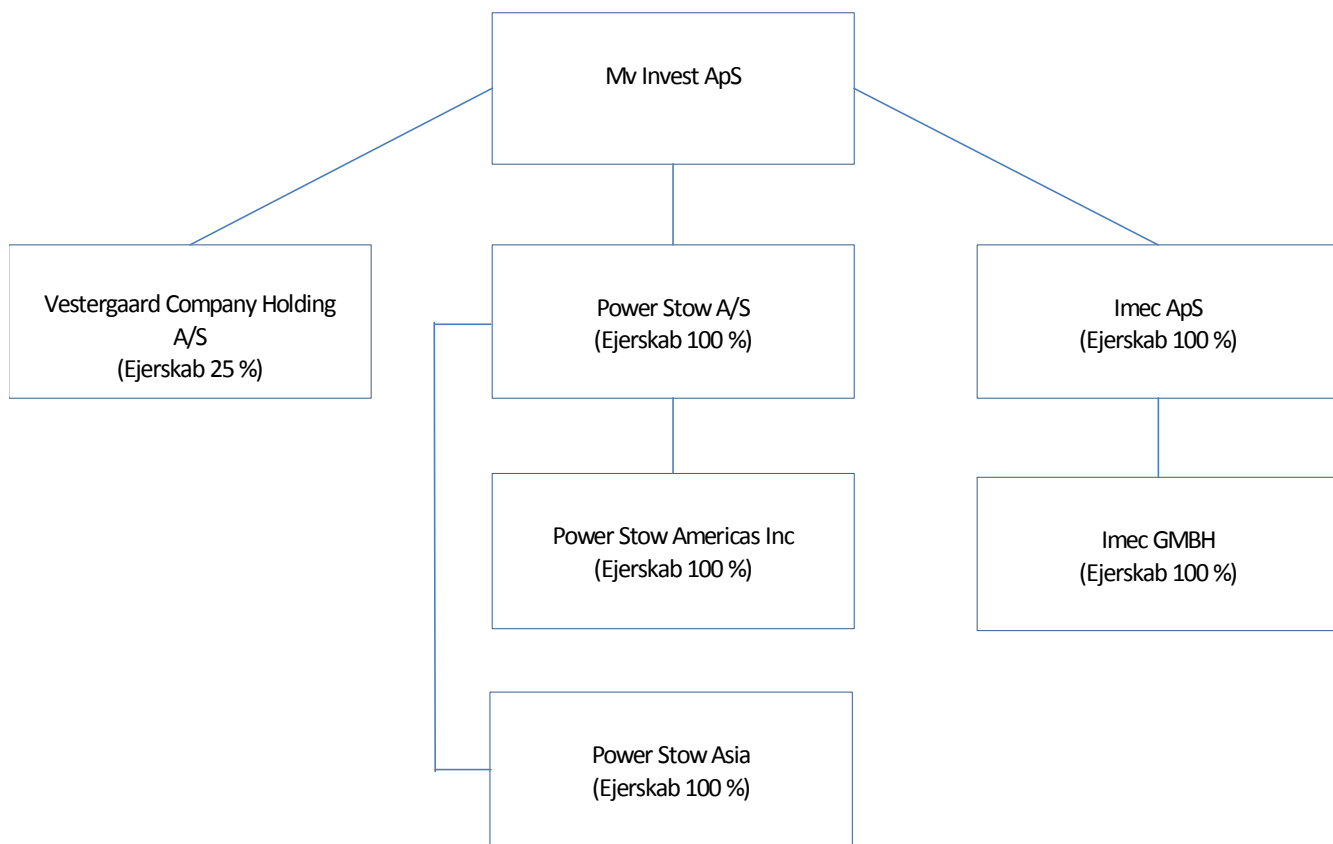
Mv Invest ApS

Vestergaard Company Holding A/S
(Ejerskab 25 %)

Power Stow A/S
(Ejerskab 100 %)

Imec ApS
(Ejerskab 100 %)

Power Stow Americas Inc
(Ejerskab 100 %)

Imec GMBH
(Ejerskab 100 %)

Power Stow Asia
(Ejerskab 100 %)